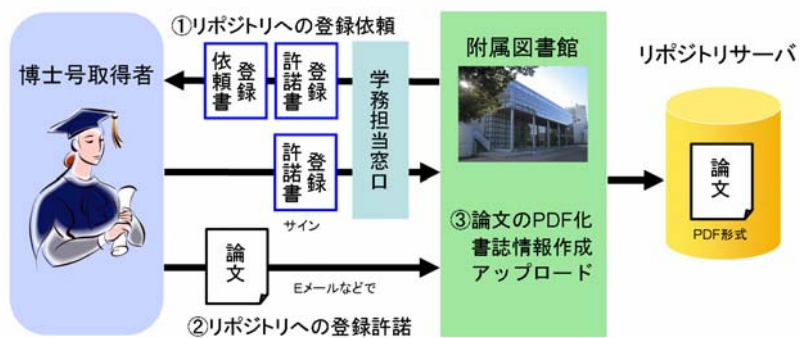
①リポジトリへの登録依頼

博士号取得者

登録依頼書

登録許諾書

学務担当窓口

附属図書館

リポジトリサーバ

登録許諾書

サイン

論文

論文

PDF形式

③論文のPDF化
書誌情報作成
アップロード

Eメールなどで

②リポジトリへの登録許諾